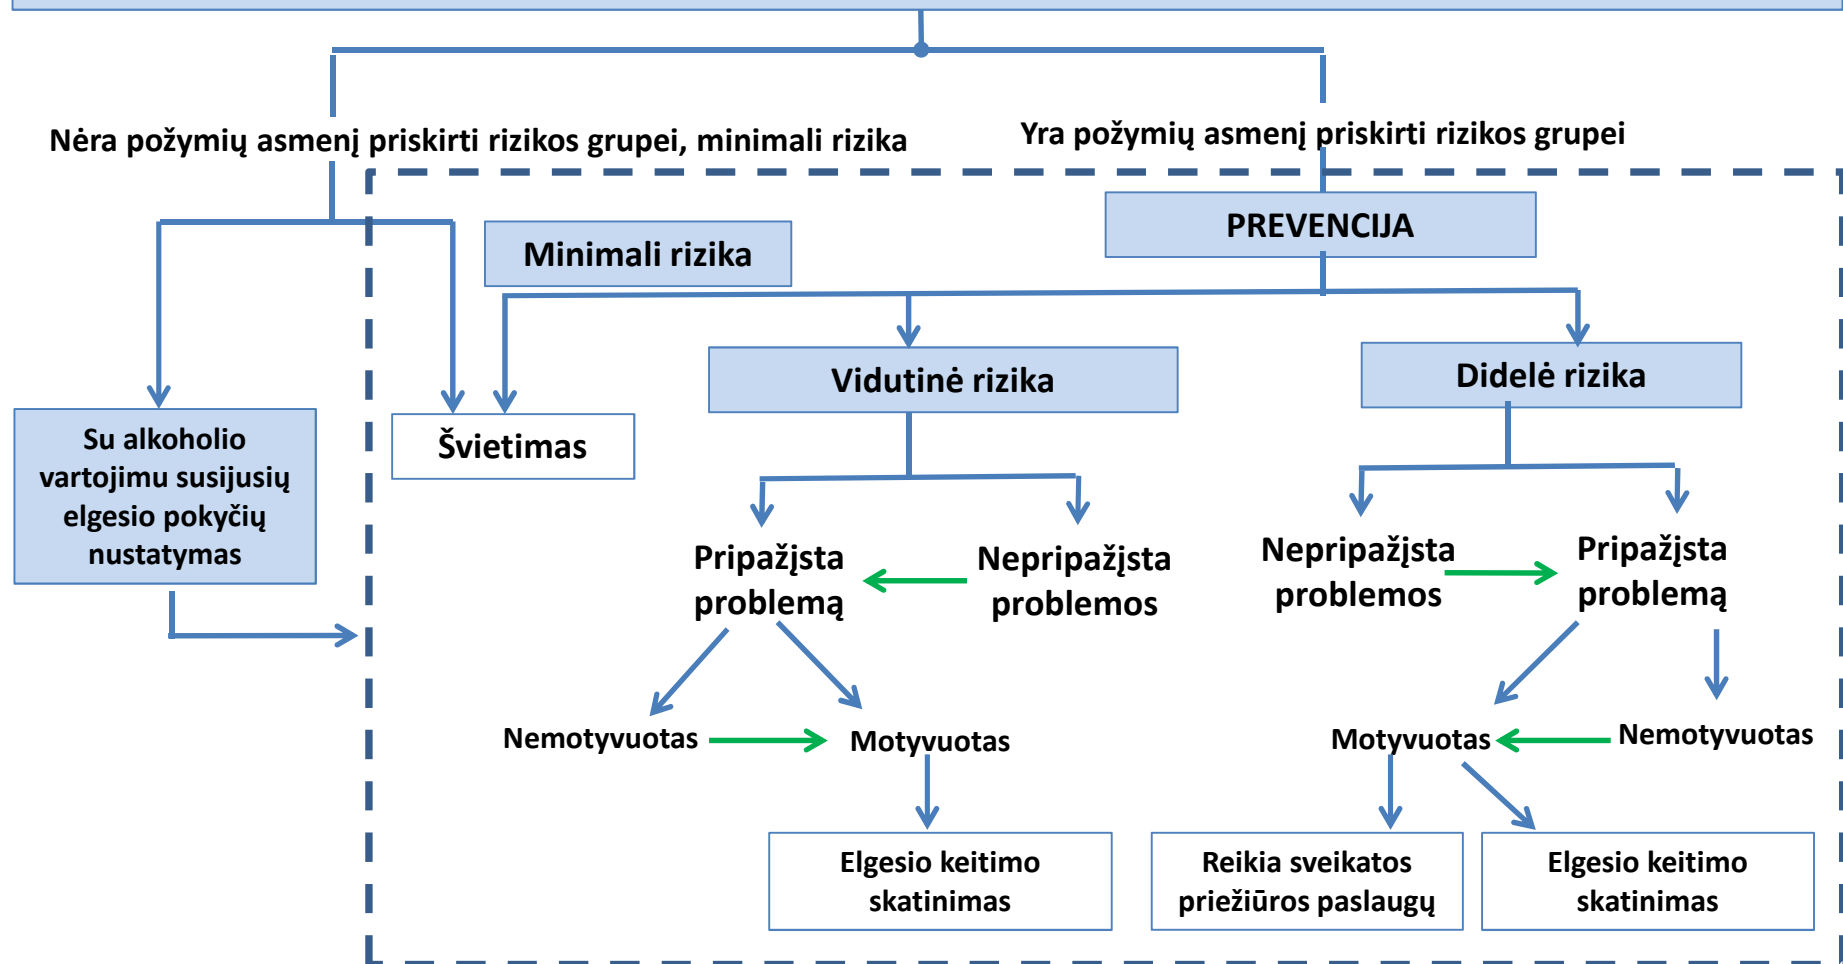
Nėra požymių asmenį priskirti rizikos grupei, minimali rizika

Yra požymių asmenį priskirti rizikos grupei

PREVENCIJA

Minimali rizika

Vidutinė rizika

Didelė rizika

Su alkoholio vartojimu susijusių elgesio pokyčių nustatymas

Švietimas

Pripažįsta problemą

Nepripažįsta problemos

Nepripažįsta problemos

Pripažįsta problemą

Nemotyvuotas

Motyvuotas

Motyvuotas

Nemotyvuotas

Elgesio keitimo skatinimas

Reikia sveikatos priežiūros paslaugų

Elgesio keitimo skatinimas